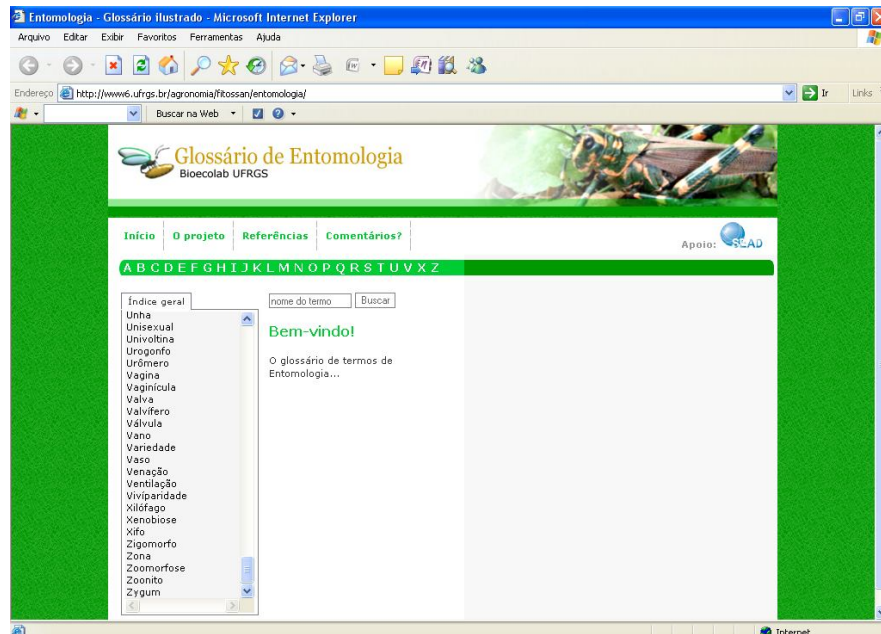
Entomologia - Glossário ilustrado - Microsoft Internet Explorer

Arquivo Editar Exibir Favoritos Ferramentas Ajuda

Endereço http://www6.ufrgs.br/agronomia/fitossan/entomologia/

Ir Links

Buscar na Web

Glossário de Entomologia
Bioecolab UFRGS

Início O projeto Referências Comentários?

Apoio: SEAD

A B C D E F G H I J K L M N O P Q R S T U V X Z

Índice geral

Unha
Unisexual
Univoltina
Urogonfo
Urômero
Vagina
Vaginícula
Valva
Valvífero
Válvula
Vano
Variedade
Vaso
Venação
Ventilação
Viviparidade
Xilófago
Xenobiose
Xifo
Zigomorfo
Zona
Zoomorfose
Zoonito
Zygum

nome do termo Buscar

Bem-vindo!

O glossário de termos de Entomologia...

Internet